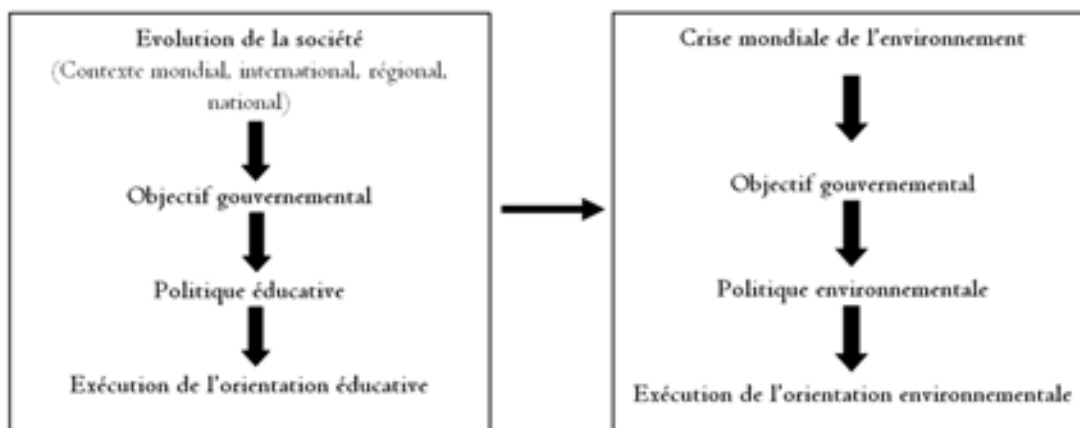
Evolution de la société
(Contexte mondial, international, régional, national)

Objectif gouvernemental

Politique éducative

Exécution de l'orientation éducative

Crise mondiale de l'environnement

Objectif gouvernemental

Politique environnementale

Exécution de l'orientation environnementale